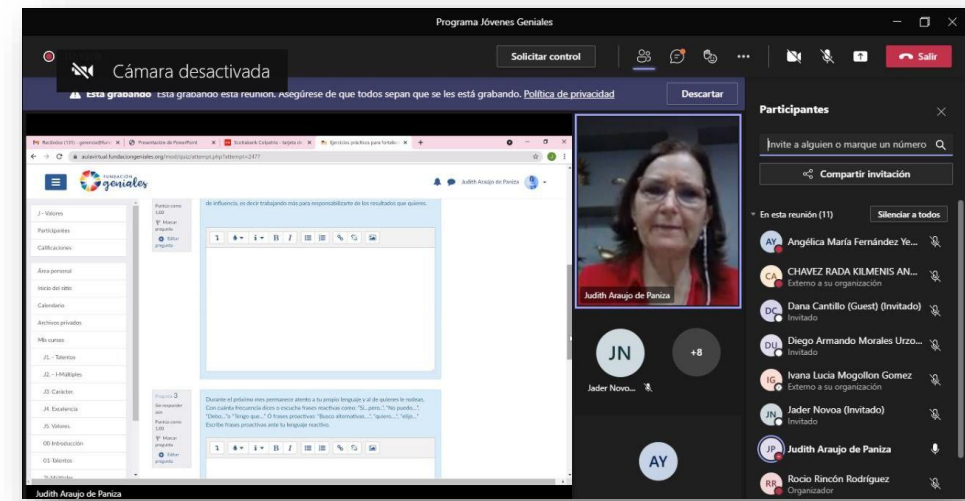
Programa Jóvenes Geniales

Cámara desactivada

Solicitar control

Salir

Está grabando Esta grabando esta reunión. Asegúrese de que todos sepan que se les está grabando. Política de privacidad

Descartar

Participantes

Invite a alguien o marque un número

Compartir invitación

En esta reunión (11)

Silenciar a todos

Angélica María Fernández Ye...

CHAVEZ RADA KILMENIS AN...
Externo a su organización

Dana Cantillo (Guest) (Invitado)
Invitado

Diego Armando Morales Urzo...
Invitado

Ivana Lucia Mogollon Gomez
Externo a su organización

Jader Novoa (Invitado)
Invitado

Judith Araujo de Paniza

Rocio Rincón Rodríguez
Organizador

Judith Araujo de Paniza

JN

+8

Jader Novo...

AY

Judith Araujo de Paniza

aulavirtual.fundaciongeniales.org/mod/quiz/attempt.php?attempt=2477

Fundación geniales

Judith Araujo de Paniza

J - Valores

Participantes

Calificaciones

Área personal

Inicio del sitio

Calendario

Archivos privados

Mis cursos

J1. - Talentos

J2. - I-Múltiples

J3. Carácter

J4. Excelencia

J5. Valores

00-Introducción

01-Talentos

Puntúa como 1,00

Marcar pregunta

Editar pregunta

de influencia, es decir trabajando más para responsabilizarte de los resultados que quieres.

Pregunta 3

Sin responder aún

Puntúa como 1,00

Marcar pregunta

Editar pregunta

Durante el próximo mes permanece atento a tu propio lenguaje y al de quienes le rodean. Con cuánta frecuencia dices o escuchas frases reactivas como: "Si...pero...", "No puedo...", "Debo...", "Tengo que..." O frases proactivas: "Busco alternativas...", "quiero...", "elijo..." Escribe frases proactivas ante tu lenguaje reactivo.